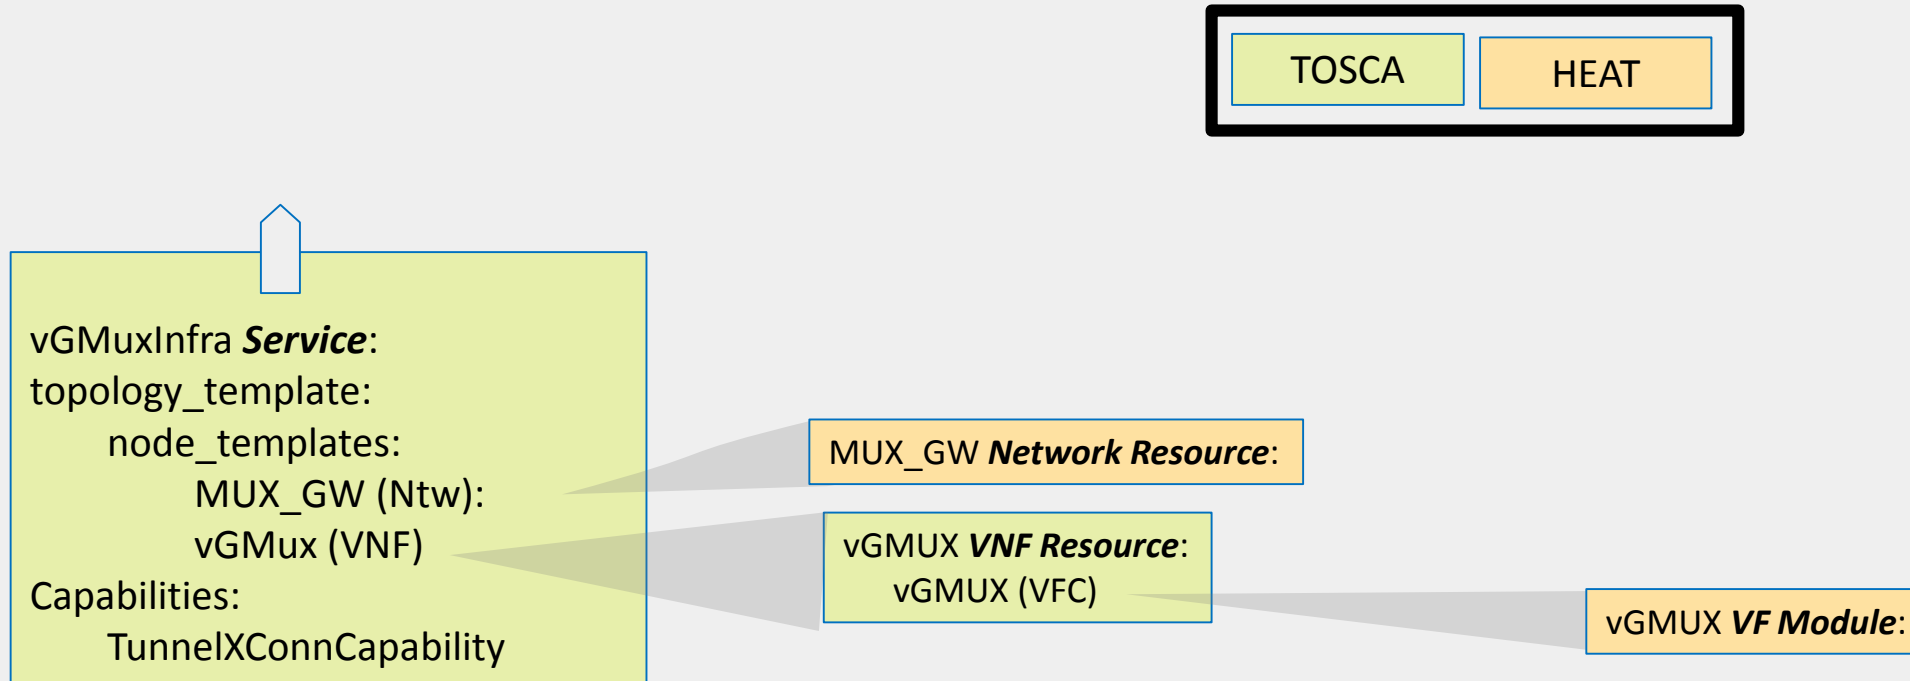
TOSCA

HEAT

vGMuxInfra ***Service***:
topology_template:
node_templates:
MUX_GW (Ntw):
vGMux (VNF)
Capabilities:
TunnelXConnCapability

MUX_GW ***Network Resource***:

vGMUX ***VNF Resource***:
vGMUX (VFC)

vGMUX ***VF Module***: